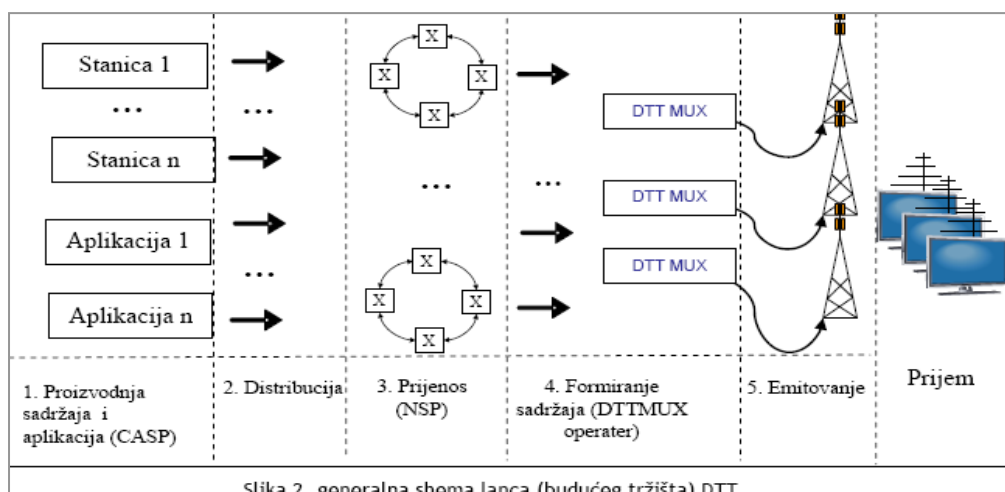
Stanica 1

...

Stanica n

Aplikacija 1

Aplikacija n

...

...

X X X X

...

X X X X

...

DTT MUX

DTT MUX

DTT MUX

Prijem

1. Proizvodnja sadržaja i aplikacija (CASP)

2. Distribucija

3. Prijenos (NSP)

4. Formiranje sadržaja (DTTMUX operater)

5. Emitovanje

Slika 2. generalna shema lanca (budućeg tržišta) DTT